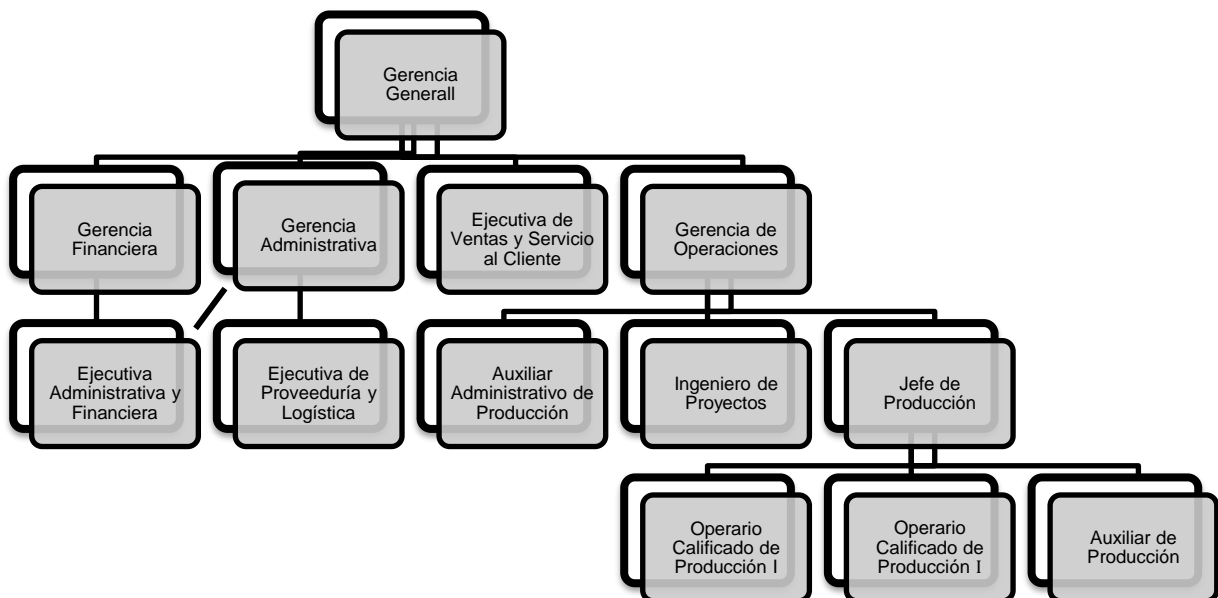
Gerencia Generall

Gerencia Financiera

Gerencia Administrativa

Ejecutiva de Ventas y Servicio al Cliente

Gerencia de Operaciones

Ejecutiva Administrativa y Financiera

Ejecutiva de Proveeduría y Logística

Auxiliar Administrativo de Producción

Ingeniero de Proyectos

Jefe de Producción

Operario Calificado de Producción I

Operario Calificado de Producción I

Auxiliar de Producción